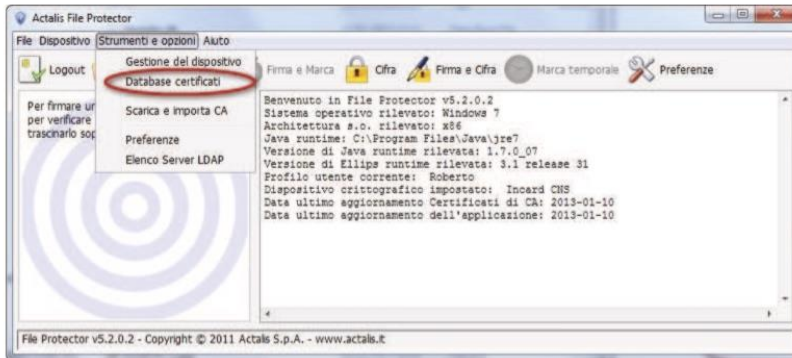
Actalis File Protector

File Dispositivo Strumenti e opzioni Aiuto

Logout

Gestione del dispositivo
Database certificati
Scarica e importa CA
Preferenze
Elenco Server LDAP

Firma e Marca Cifra Firma e Cifra Marca temporale Preferenze

Per firmare ur
per verificare
trascinarlo sop

Benvenuto in File Protector v5.2.0.2
Sistema operativo rilevato: Windows 7
Architettura s.o. rilevato: x86
Java runtime: C:\Program Files\Java\jre7
Versione di Java runtime rilevata: 1.7.0_07
Versione di Ellips runtime rilevata: 3.1 release 31
Profilo utente corrente: Roberto
Dispositivo crittografico impostato: Incard CNS
Data ultimo aggiornamento Certificati di CA: 2013-01-10
Data ultimo aggiornamento dell'applicazione: 2013-01-10

File Protector v5.2.0.2 - Copyright © 2011 Actalis S.p.A. - www.actalis.it